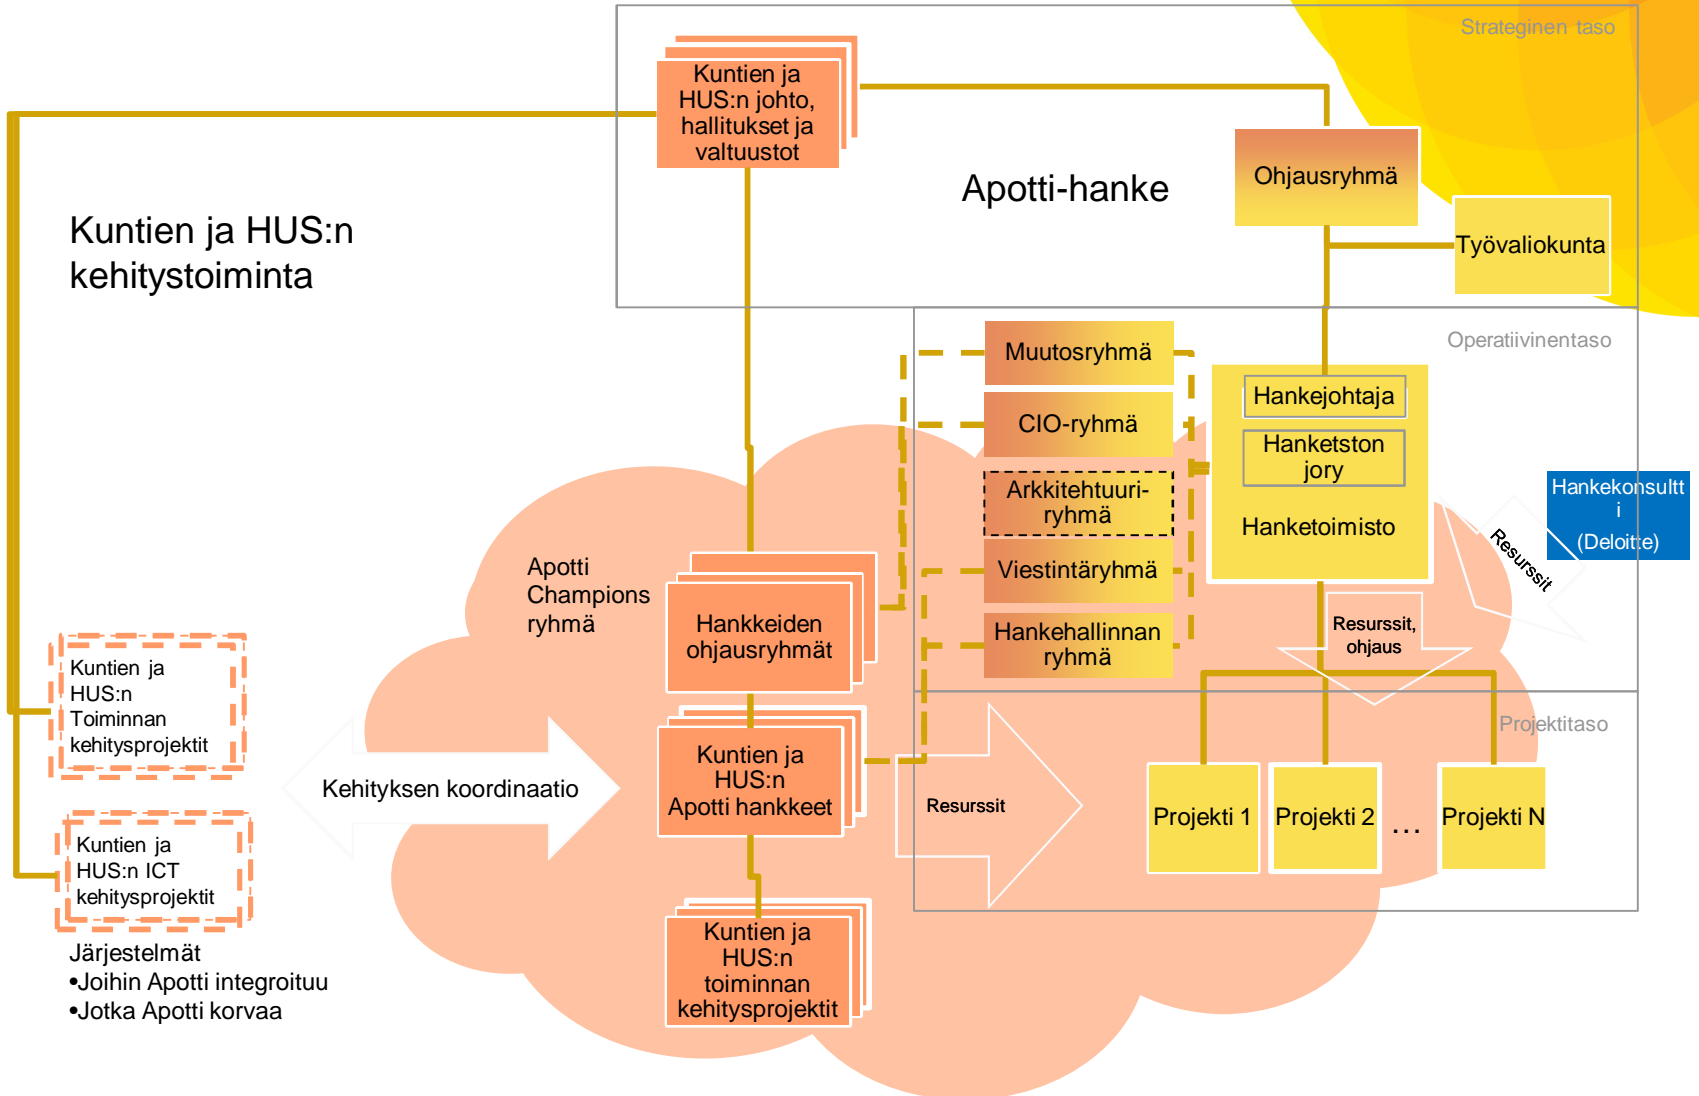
Strateginen taso

Kuntien ja HUS:n johto, hallitukset ja valtuustot

Apotti-hanke

Ohjausryhmä

Työvaliokunta

Kuntien ja HUS:n kehitystoiminta

Operatiivinentaso

Muutosryhmä

CIO-ryhmä

Arkkitehtuuriryhmä

Viestintäryhmä

Hankehallinnan ryhmä

Hankejohtaja

Hanketston jory

Hanketoimisto

Hankekonsultt i (Deloitte)

Resurssit

Resurssit, ohjaus

Apotti Champions ryhmä

Hankkeiden ohjausryhmät

Kuntien ja HUS:n Toiminnan kehitysprojektit

Kuntien ja HUS:n ICT kehitysprojektit

Kehityksen koordinaatio

Kuntien ja HUS:n Apotti hankkeet

Resurssit

Projektitaso

Projekti 1

Projekti 2

…

Projekti N

Kuntien ja HUS:n toiminnan kehitysprojektit

Järjestelmät
•Joihin Apotti integroituu
•Jotka Apotti korvaa